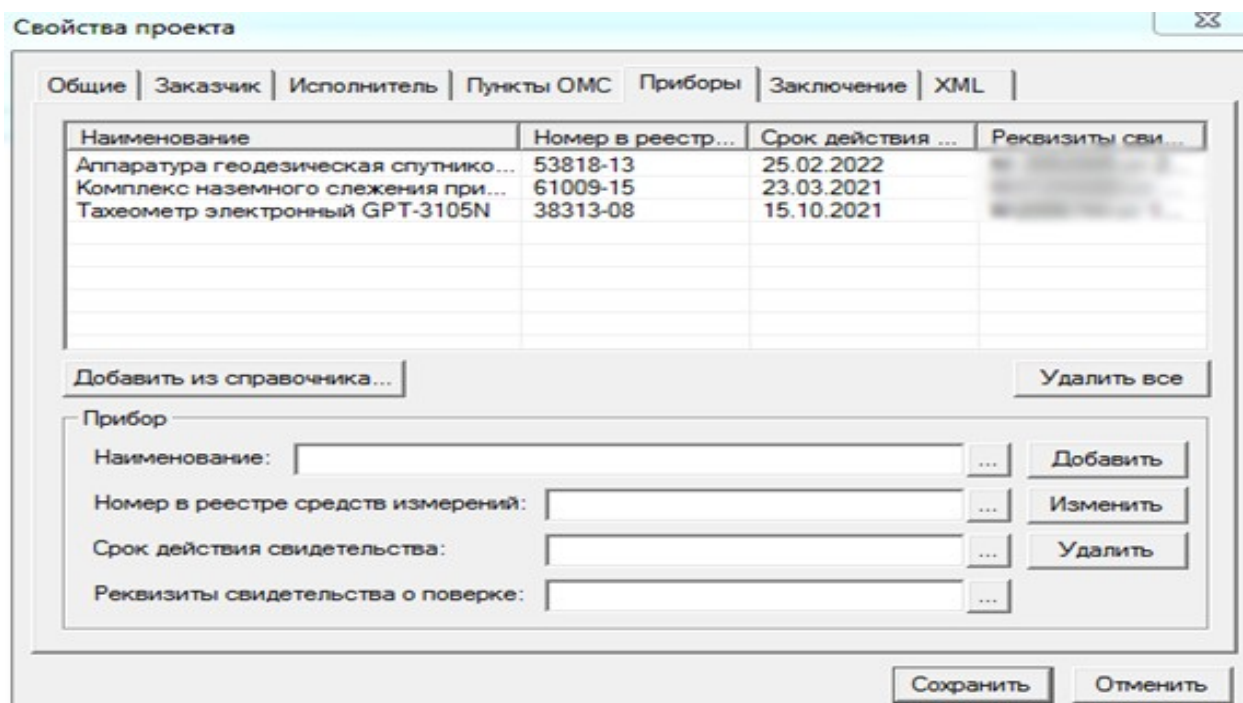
Свойства проекта

Общие | Заказчик | Исполнитель | Пункты ОМС | Приборы | Заключение | XML

| Наименование | Номер в реестр... | Срок действия ... | Реквизиты сви... |
|---|---|---|---|
| Аппаратура геодезическая спутнико... | 53818-13 | 25.02.2022 | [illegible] |
| Комплекс наземного слежения при... | 61009-15 | 23.03.2021 | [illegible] |
| Тахеометр электронный GPT-3105N | 38313-08 | 15.10.2021 | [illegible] |

Добавить из справочника...

Удалить все

Прибор

Наименование: ...

Добавить

Номер в реестре средств измерений: ...

Изменить

Срок действия свидетельства: ...

Удалить

Реквизиты свидетельства о поверке: ...

Сохранить

Отменить